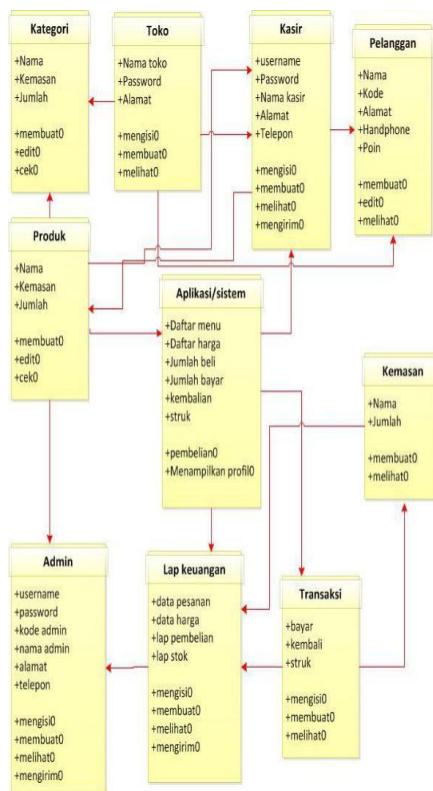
Kategori
+Nama
+Kemasan
+Jumlah
+membuat0
+edit0
+cek0

Toko
+Nama toko
+Password
+Alamat
+mengisi0
+membuat0
+melihat0

Kasir
+username
+Password
+Nama kasir
+Alamat
+Telepon
+mengisi0
+membuat0
+melihat0
+mengirim0

Pelanggan
+Nama
+Kode
+Alamat
+Handphone
+Poin
+membuat0
+edit0
+melihat0

Produk
+Nama
+Kemasan
+Jumlah
+membuat0
+edit0
+cek0

Aplikasi/sistem
+Daftar menu
+Daftar harga
+Jumlah beli
+Jumlah bayar
+kembalian
+struk
+pembelian0
+Menampilkan profil0

Kemasan
+Nama
+Jumlah
+membuat0
+melihat0

Admin
+username
+password
+kode admin
+nama admin
+alamat
+telepon
+mengisi0
+membuat0
+melihat0
+mengirim0

Lap keuangan
+data pesanan
+data harga
+lap pembelian
+lap stok
+mengisi0
+membuat0
+melihat0
+mengirim0

Transaksi
+bayar
+kembali
+struk
+mengisi0
+membuat0
+melihat0